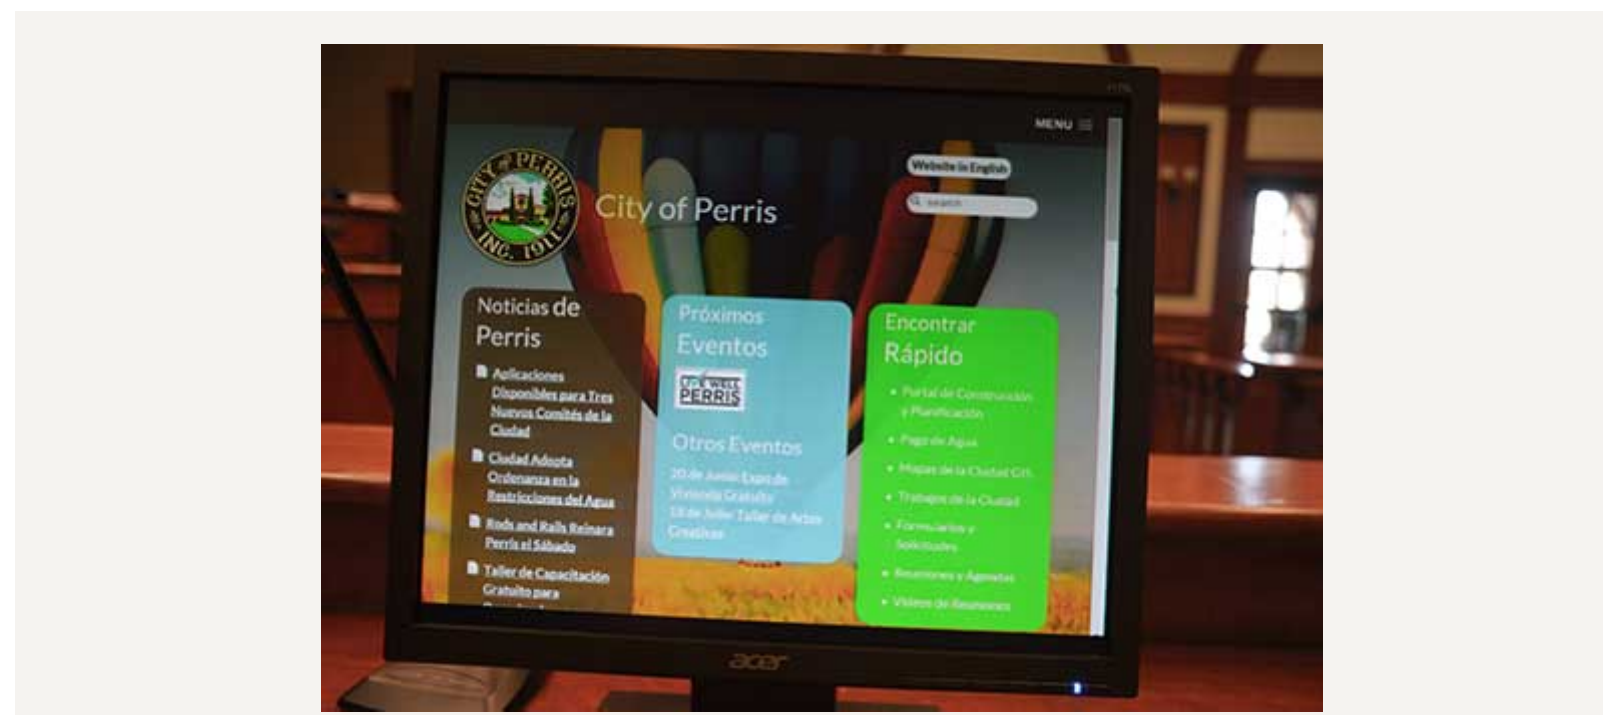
MENU

CITY of PERRIS INC. 1911

City of Perris

Website in English

search

Noticias de Perris

Aplicaciones Disponibles para Tres Nuevos Comités de la Ciudad

Ciudad Adopta Ordenanza en la Restricciones del Agua

Rods and Rails Reinara Perris el Sábado

Taller de Capacitación Gratuito para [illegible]

Próximos Eventos

LIVE WELL PERRIS

Otros Eventos

20 de Junio: Expo de Vivienda Gratuita

18 de Julio: Taller de Artes Creativas

Encontrar Rápido

Portal de Construcción y Planificación

Pago de Agua

Mapas de la Ciudad GIS

Trabajos de la Ciudad

Formularios y Solicitudes

Reuniones y Agendas

Videos de Reuniones

acer